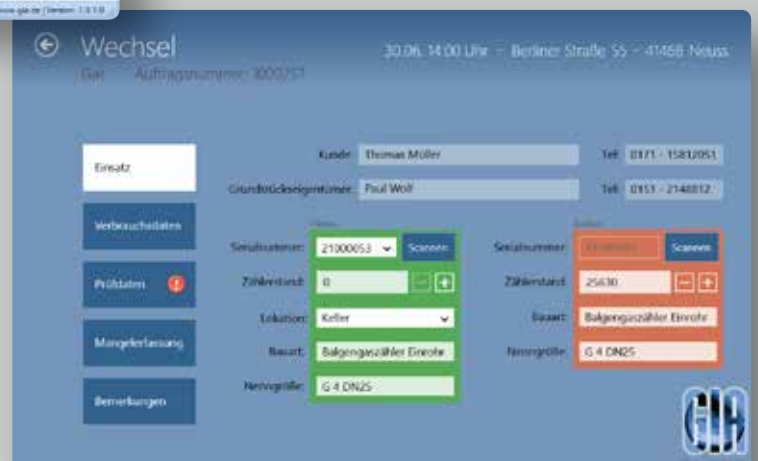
www.gia.de | Version: 1.0.1.0

Wechsel

Gas Auftragsnummer: 3000257

30.06. 14:00 Uhr - Berliner Straße 55 - 41468 Neuss

Einsatz

Verbrauchsdaten

Prüfdaten !

Mangelerfassung

Bemerkungen

Kunde: Thomas Müller

Tel: 0171 - 15812051

Grundstückseigentümer: Paul Wolf

Tel: 0151 - 2148812

Neu

Seriennummer: 21000053 Scannen

Zählerstand: 0 – +

Lokation: Keller

Bauart: Balgengaszähler Einrohr

Nenngröße: G 4 DN25

Ausbau

Seriennummer: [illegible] Scannen

Zählerstand: 25630 – +

Bauart: Balgengaszähler Einrohr

Nenngröße: G 4 DN25

GIA